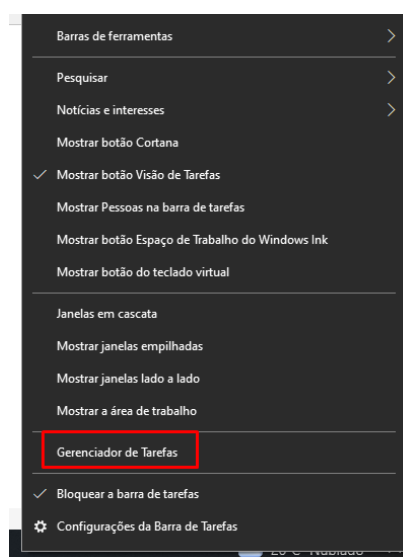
Barras de ferramentas

Pesquisar

Notícias e interesses

Mostrar botão Cortana

Mostrar botão Visão de Tarefas

Mostrar Pessoas na barra de tarefas

Mostrar botão Espaço de Trabalho do Windows Ink

Mostrar botão do teclado virtual

Janelas em cascata

Mostrar janelas empilhadas

Mostrar janelas lado a lado

Mostrar a área de trabalho

Gerenciador de Tarefas

Bloquear a barra de tarefas

Configurações da Barra de Tarefas

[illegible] Nublado